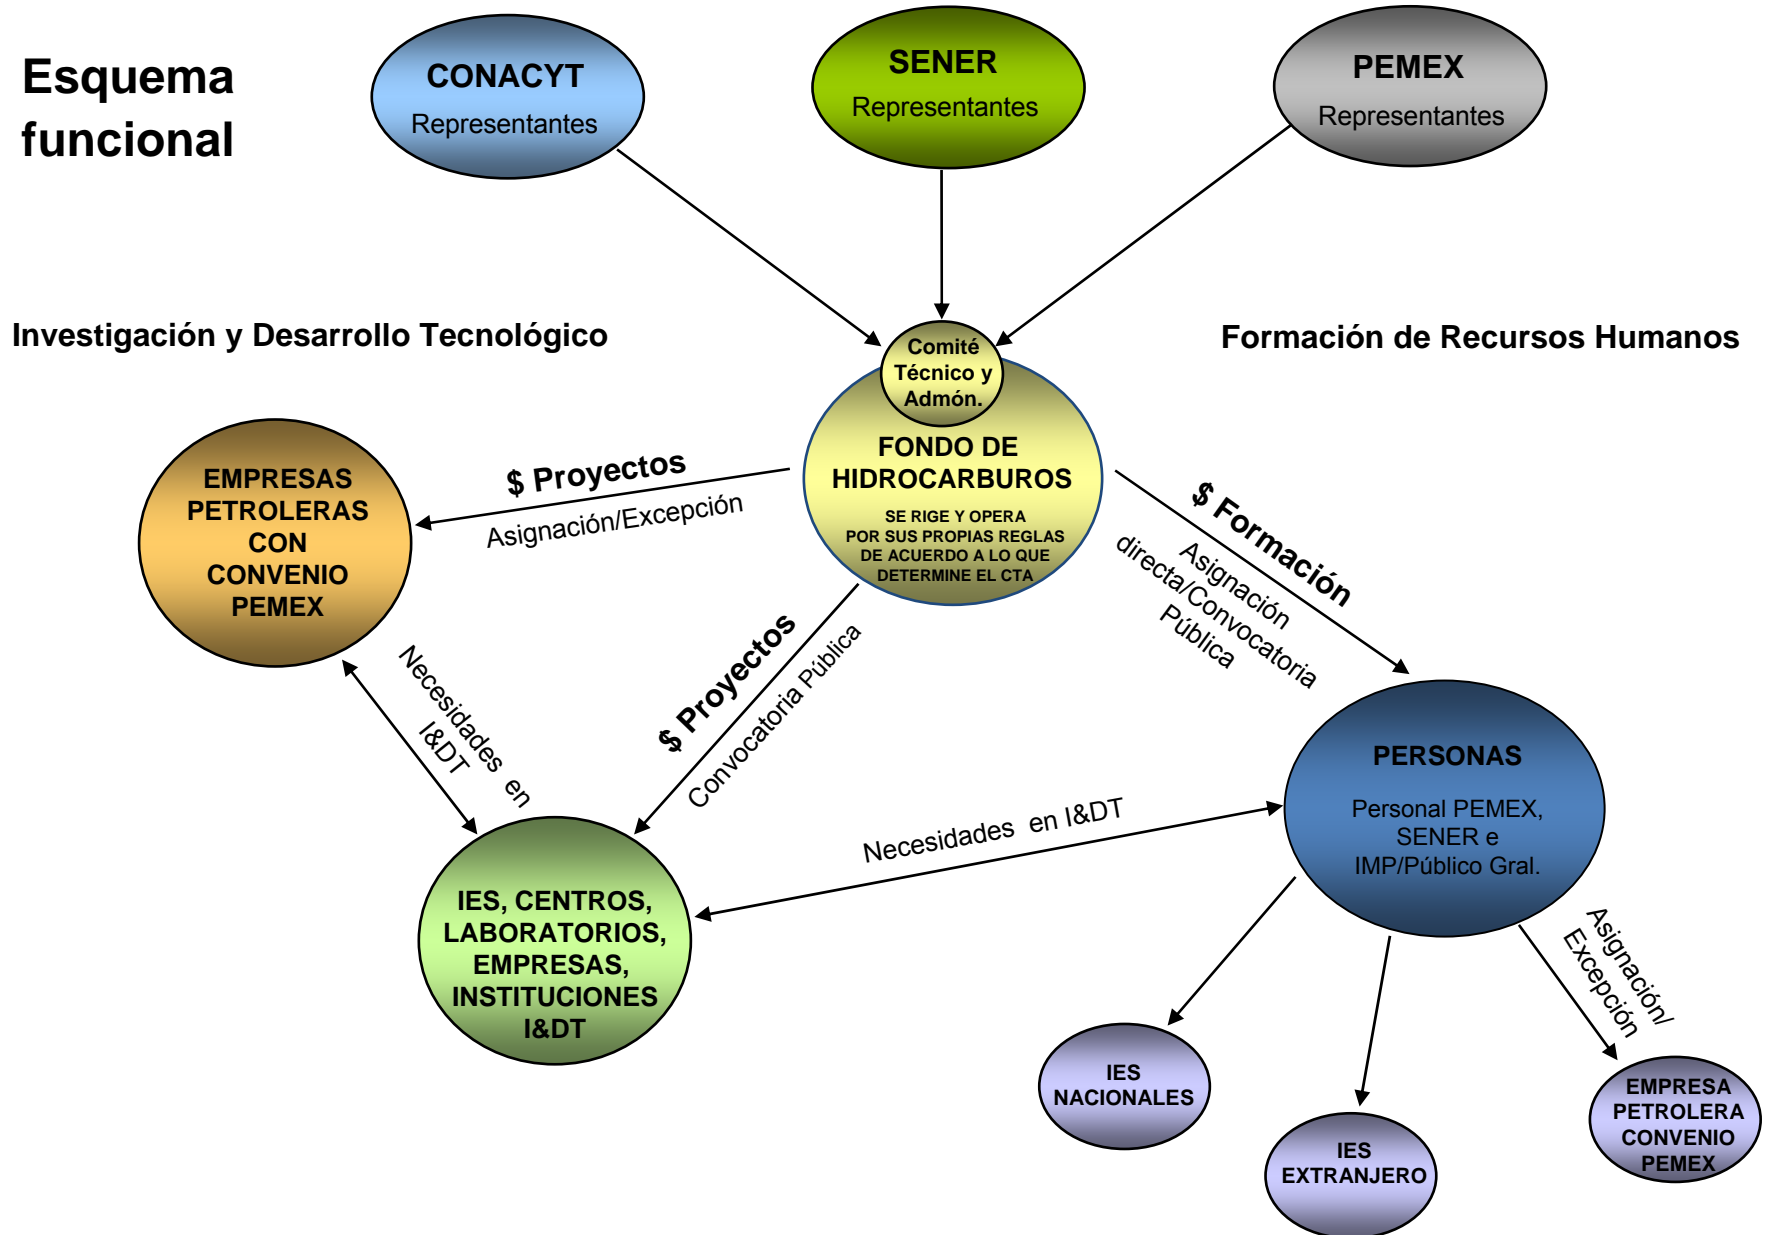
Esquema funcional

CONACYT
Representantes

SENER
Representantes

PEMEX
Representantes

Investigación y Desarrollo Tecnológico

Formación de Recursos Humanos

Comité Técnico y Admón.

FONDO DE HIDROCARBUROS
SE RIGE Y OPERA POR SUS PROPIAS REGLAS DE ACUERDO A LO QUE DETERMINE EL CTA

$ Proyectos
Asignación/Excepción

EMPRESAS PETROLERAS CON CONVENIO PEMEX

$ Formación
Asignación directa/Convocatoria Pública

$ Proyectos
Convocatoria Pública

Necesidades en I&DT

PERSONAS
Personal PEMEX, SENER e IMP/Público Gral.

Necesidades en I&DT

IES, CENTROS, LABORATORIOS, EMPRESAS, INSTITUCIONES I&DT

Asignación/ Excepción

IES NACIONALES

IES EXTRANJERO

EMPRESA PETROLERA CONVENIO PEMEX